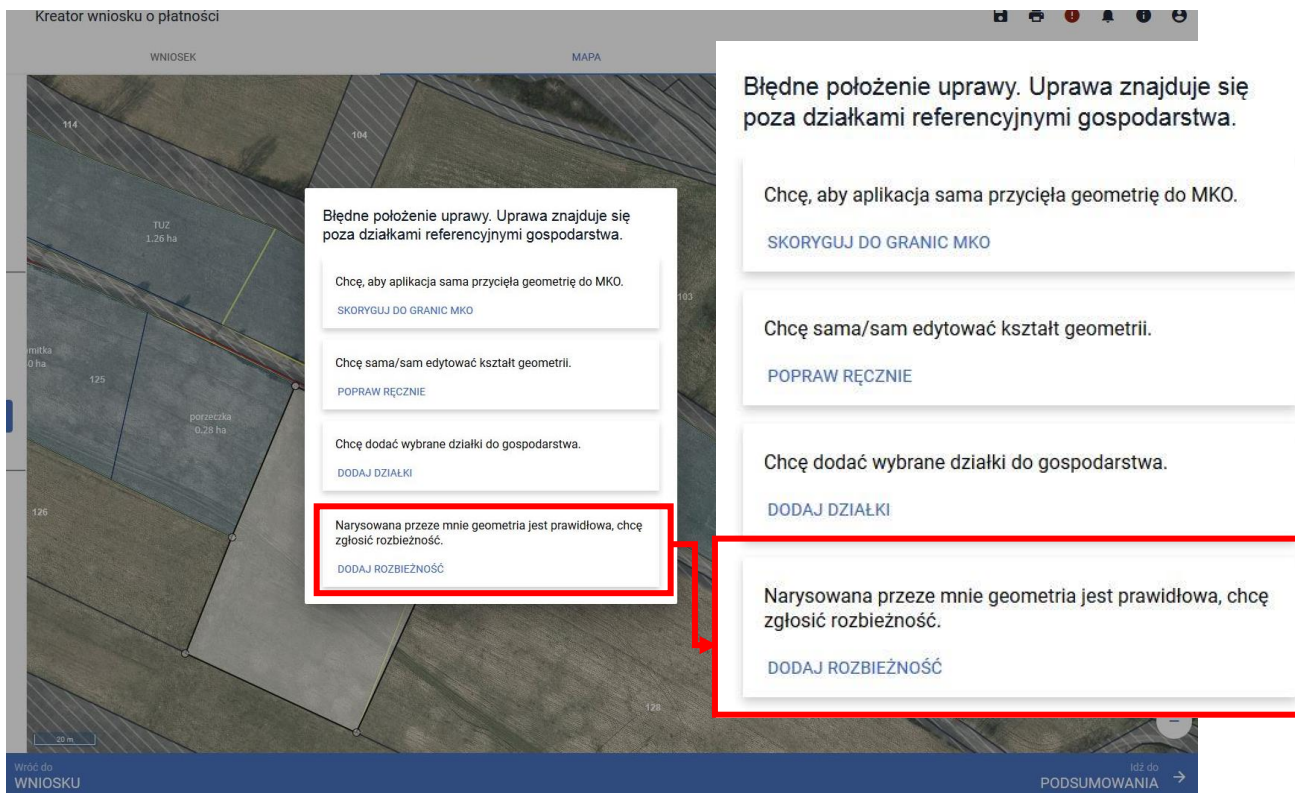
Kreator wniosku o płatności

WNIOSEK

MAPA

114

104

TUZ
1.26 ha

103

mitka
0 ha

125

porzeczka
0.28 ha

126

128

20 m

Błędne położenie uprawy. Uprawa znajduje się poza działkami referencyjnymi gospodarstwa.

Chcę, aby aplikacja sama przycięła geometrię do MKO.

SKORYGUJ DO GRANIC MKO

Chcę sama/sam edytować kształt geometrii.

POPRAW RĘCZNIE

Chcę dodać wybrane działki do gospodarstwa.

DODAJ DZIAŁKI

Narysowana przeze mnie geometria jest prawidłowa, chcę zgłosić rozbieżność.

DODAJ ROZBIEŻNOŚĆ

Błędne położenie uprawy. Uprawa znajduje się poza działkami referencyjnymi gospodarstwa.

Chcę, aby aplikacja sama przycięła geometrię do MKO.

SKORYGUJ DO GRANIC MKO

Chcę sama/sam edytować kształt geometrii.

POPRAW RĘCZNIE

Chcę dodać wybrane działki do gospodarstwa.

DODAJ DZIAŁKI

Narysowana przeze mnie geometria jest prawidłowa, chcę zgłosić rozbieżność.

DODAJ ROZBIEŻNOŚĆ

Wróć do
WNIOSKU

Idź do
PODSUMOWANIA